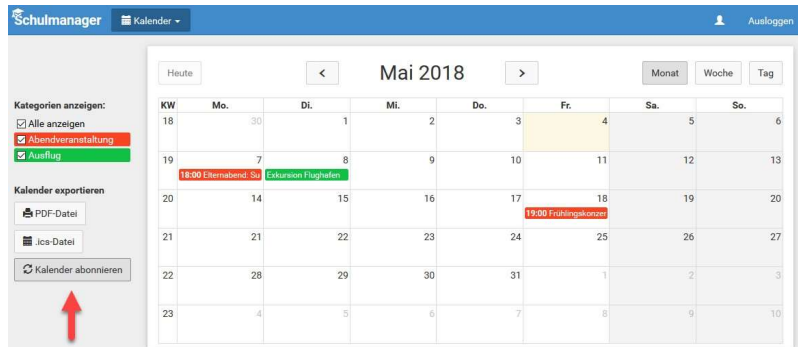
Schulmanager Kalender

Ausloggen

Kategorien anzeigen:
Alle anzeigen
Abendveranstaltung
Ausflug

Kalender exportieren
PDF-Datei
.ics-Datei
Kalender abonnieren

Heute

Mai 2018

Monat Woche Tag

| KW | Mo. | Di. | Mi. | Do. | Fr. | Sa. | So. |
|---|---|---|---|---|---|---|---|
| 18 | 30 | 1 | 2 | 3 | 4 | 5 | 6 |
| 19 | 7 18:00 Elternabend: Su | 8 Exkursion Flughafen | 9 | 10 | 11 | 12 | 13 |
| 20 | 14 | 15 | 16 | 17 | 18 19:00 Frühlingskonzer | 19 | 20 |
| 21 | 21 | 22 | 23 | 24 | 25 | 26 | 27 |
| 22 | 28 | 29 | 30 | 31 | 1 | 2 | 3 |
| 23 | 4 | 5 | 6 | 7 | 8 | 9 | 10 |